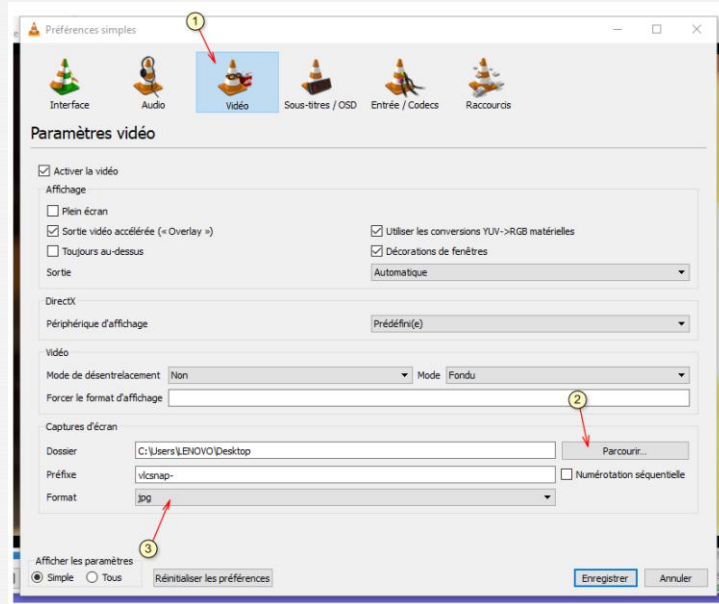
Préférences simples

1

Interface
Audio
Vidéo
Sous-titres / OSD
Entrée / Codecs
Raccourcis

Paramètres vidéo

Activer la vidéo

Affichage
Plein écran
Sortie vidéo accélérée (« Overlay »)
Utiliser les conversions YUV->RGB matérielles
Toujours au-dessus
Décorations de fenêtres
Sortie
Automatique

DirectX
Périphérique d'affichage
Prédéfini(e)

Vidéo
Mode de désentrelacement
Non
Mode
Fondu
Forcer le format d'affichage

2

Captures d'écran
Dossier
C:\Users\LENOVO\Desktop
Parcourir...
Préfixe
vlcsnap-
Numérotation séquentielle
Format
jpg

3

Afficher les paramètres
Simple
Tous
Réinitialiser les préférences
Enregistrer
Annuler